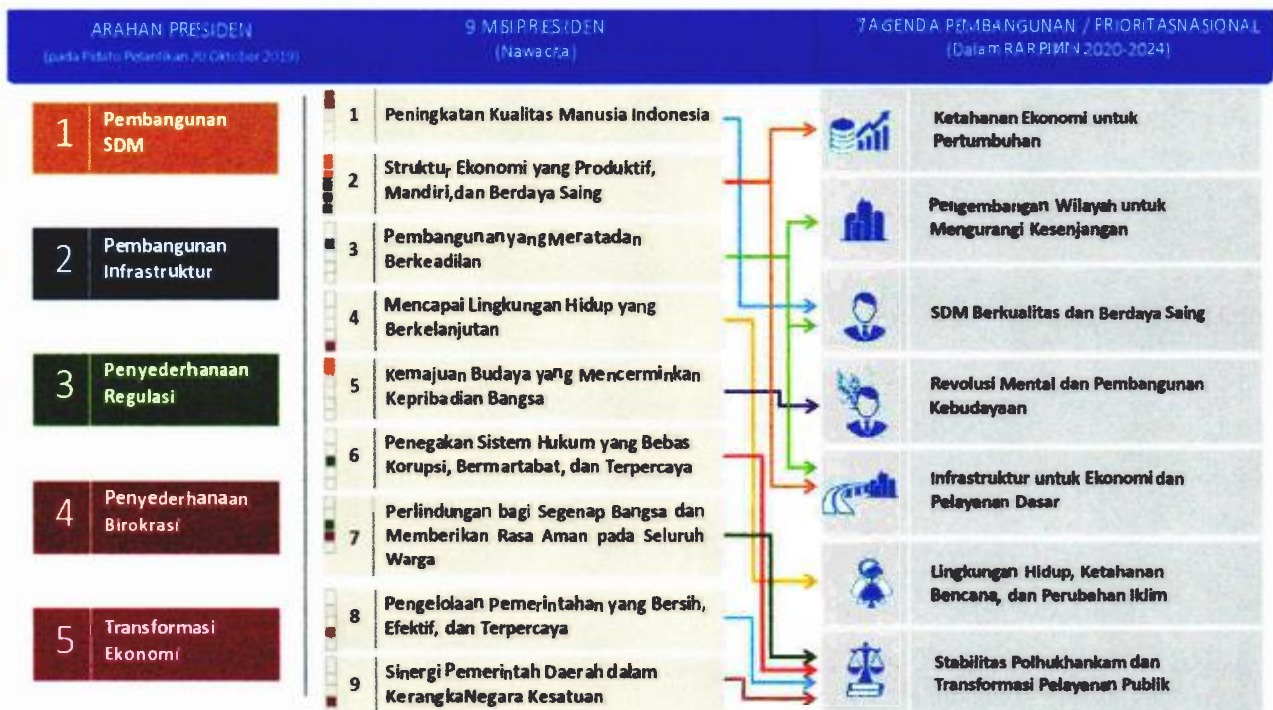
ARAHAN PRESIDEN
(pada Pidato Pelantikan 20 Oktober 2019)

9 MISI PRESIDEN
(Nawacita)

7 AGENDA PEMBANGUNAN / PRIORITAS NASIONAL
(Dalam RAR RPJMN 2020-2024)

1 Pembangunan SDM

2 Pembangunan Infrastruktur

3 Penyederhanaan Regulasi

4 Penyederhanaan Birokrasi

5 Transformasi Ekonomi

1 Peningkatan Kualitas Manusia Indonesia

2 Struktur Ekonomi yang Produktif, Mandiri,dan Berdaya Saing

3 Pembangunan yang Merata dan Berkeadilan

4 Mencapai Lingkungan Hidup yang Berkelanjutan

5 Kemajuan Budaya yang Mencerminkan Kepribadian Bangsa

6 Penegakan Sistem Hukum yang Bebas Korupsi, Bermartabat, dan Terpercaya

7 Perlindungan bagi Segenap Bangsa dan Memberikan Rasa Aman pada Seluruh Warga

8 Pengelolaan Pemerintahan yang Bersih, Efektif, dan Terpercaya

9 Sinergi Pemerintah Daerah dalam Kerangka Negara Kesatuan

Ketahanan Ekonomi untuk Pertumbuhan

Pengembangan Wilayah untuk Mengurangi Kesenjangan

SDM Berkualitas dan Berdaya Saing

Revolusi Mental dan Pembangunan Kebudayaan

Infrastruktur untuk Ekonomi dan Pelayanan Dasar

Lingkungan Hidup, Ketahanan Bencana, dan Perubahan Iklim

Stabilitas Polhukhankam dan Transformasi Pelayanan Publik